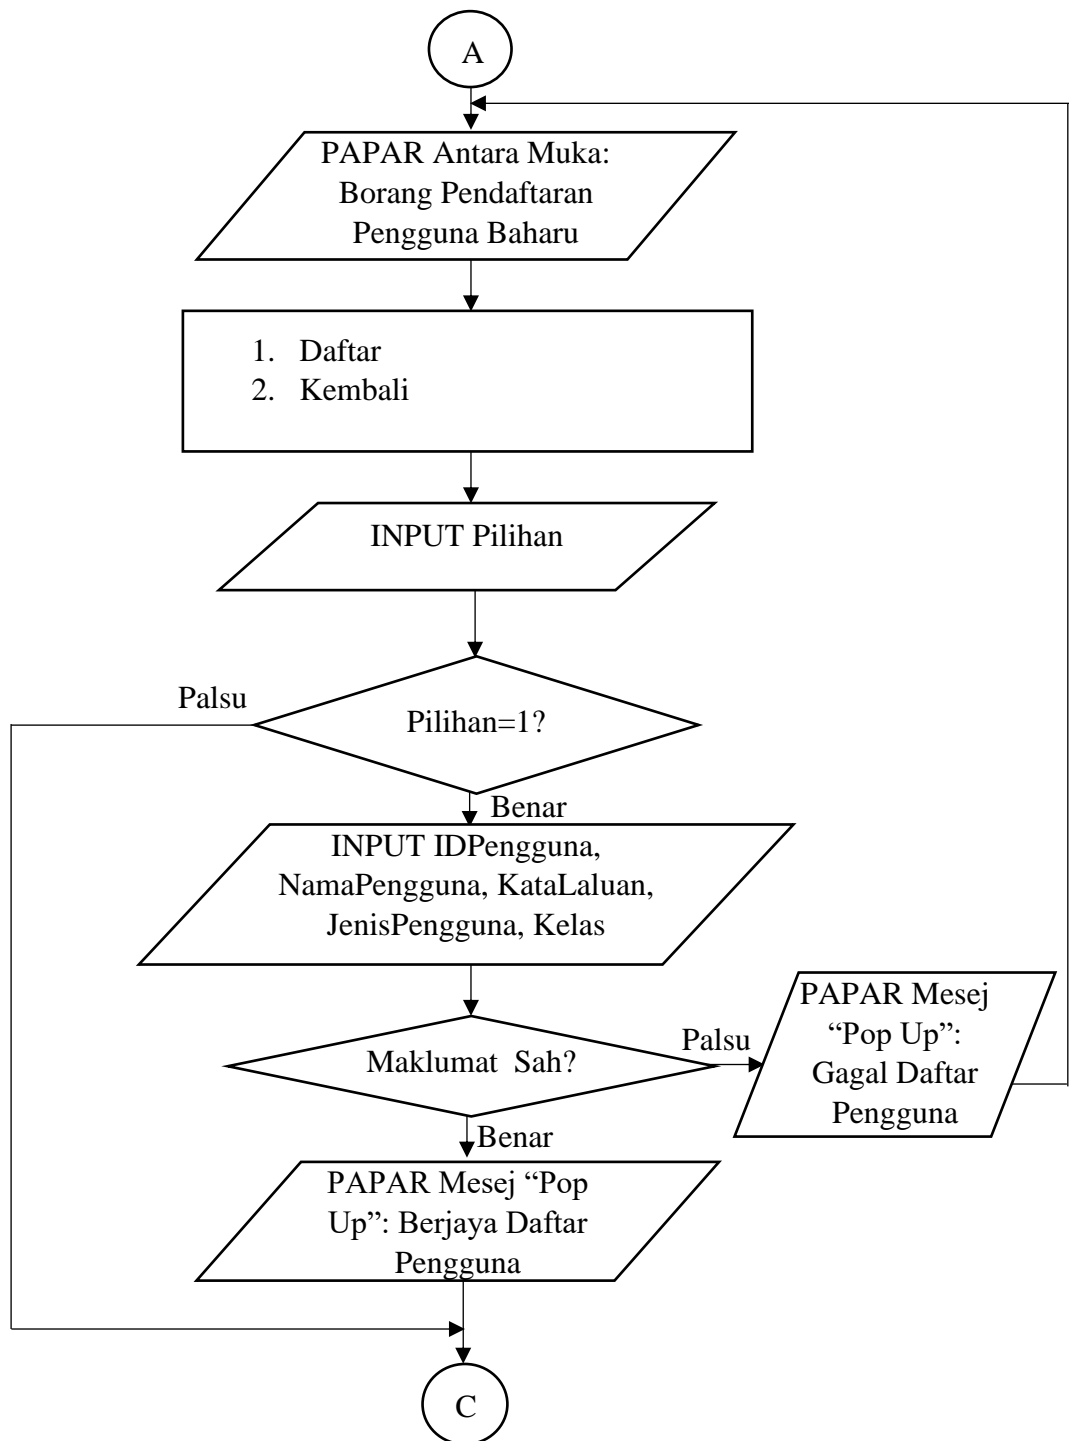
A

PAPAR Antara Muka: Borang Pendaftaran Pengguna Baharu

1. Daftar
2. Kembali

INPUT Pilihan

Palsu

Pilihan=1?

Benar

INPUT IDPengguna, NamaPengguna, KataLaluan, JenisPengguna, Kelas

Maklumat Sah?

Palsu

PAPAR Mesej "Pop Up": Gagal Daftar Pengguna

Benar

PAPAR Mesej "Pop Up": Berjaya Daftar Pengguna

C